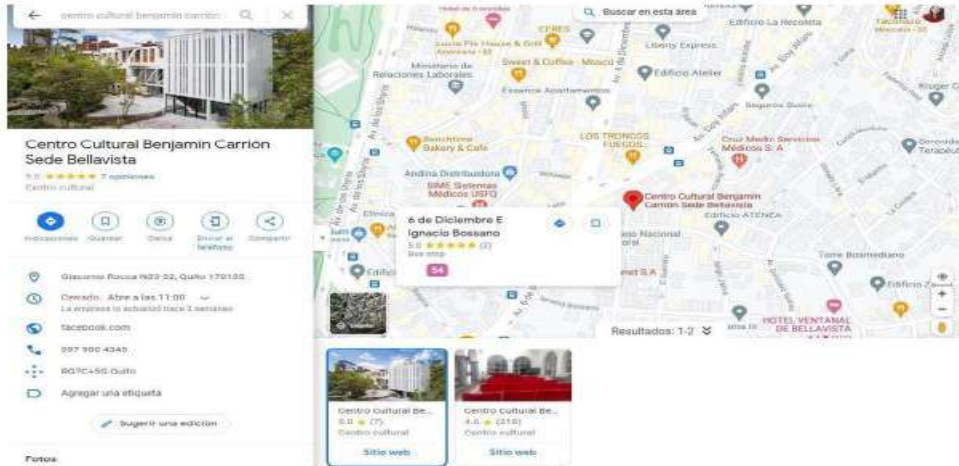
centro cultural benjamin carrion

Centro Cultural Benjamin Carrion Sede Bellavista

5.0 ★★★★★ 7 opiniones

Centro cultural

Indicaciones Guardar Cerca Enviar al teléfono Compartir

Giacomo Rocca N33-32, Quito 170135

Cerrado · Abre a las 11:00

La empresa lo actualizó hace 3 semanas

facebook.com

097 900 4345

RG7C+5G Quito

Agregar una etiqueta

Sugerir una edición

Fotos

Buscar en esta área

Hostal de la Rábida

CERES

Lucia Pie House & Grill

Ministerio de Relaciones Laborales

Sweet & Coffee · Mosco

Edificio Atelier

Edificio La Recoleta

Liberty Express

Essence Apartamentos

Bakery & Cafe

LOS TRONCOS FUEGOS

Cruz Medic Servicios Médicos S. A

Andina Distribuidora

SIME Sistemas Médicos USFQ

Centro Cultural Benjamin Carrion Sede Bellavista

Edificio ATENEA

6 de Diciembre E Ignacio Bossano

5.0 ★★★★★ (2)

Bus stop

54

Torre Bosmediano

HOTEL VENTANAL DE BELLAVISTA

Resultados: 1-2

Centro Cultural Be...

5.0 ★ (7)

Centro cultural

Sitio web

Centro Cultural Be...

4.6 ★ (210)

Centro cultural

Sitio web